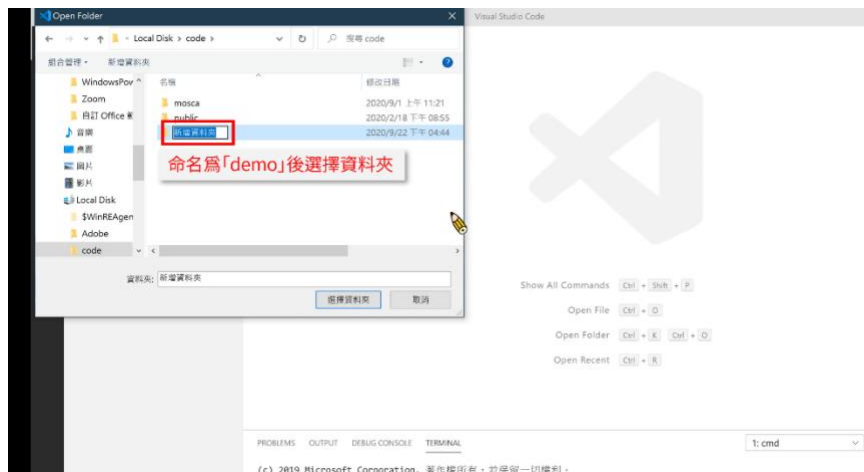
Open Folder
Visual Studio Code
← → ↑ Local Disk › code ›
搜尋 code
組合管理 ▾ 新增資料夾
WindowsPov
Zoom
自訂 Office 範
音樂
桌面
圖片
影片
Local Disk
$WinREAgen
Adobe
code
名稱
修改日期
mosca
2020/9/1 上午 11:21
public
2020/2/18 下午 08:55
新增資料夾
2020/9/22 下午 04:44
命名爲「demo」後選擇資料夾
資料夾: 新增資料夾
選擇資料夾
取消
Show All Commands Ctrl + Shift + P
Open File Ctrl + O
Open Folder Ctrl + K Ctrl + O
Open Recent Ctrl + R
PROBLEMS OUTPUT DEBUG CONSOLE TERMINAL
1: cmd
(c) 2019 Microsoft Corporation. 著作權所有，並保留一切權利。